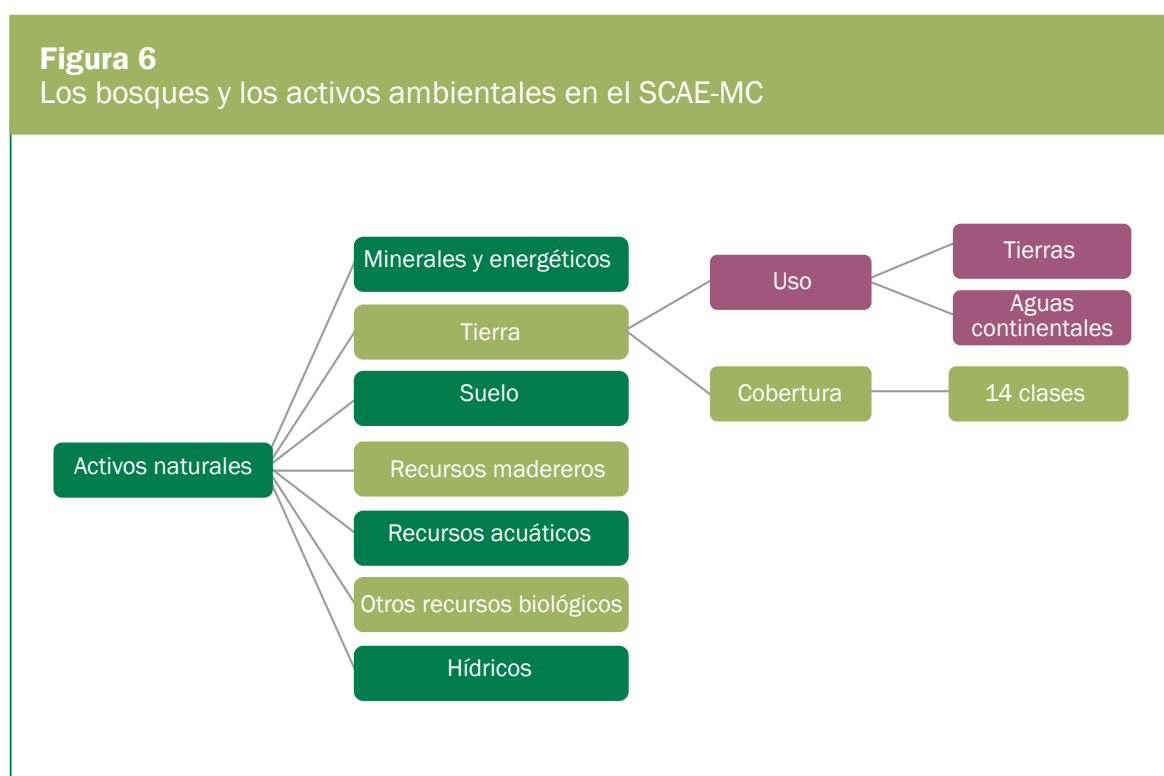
Figura 6
Los bosques y los activos ambientales en el SCAE-MC

Activos naturales

Minerales y energéticos

Tierra

Suelo

Recursos madereros

Recursos acuáticos

Otros recursos biológicos

Hídricos

Uso

Cobertura

Tierras

Aguas continentales

14 clases